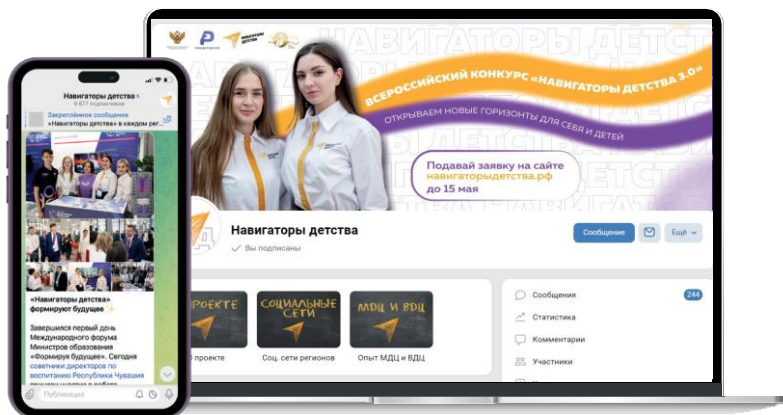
Навигаторы детства
9 677 подписчиков

Закреплённое сообщение
«Навигаторы детства» в каждом ре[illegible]

«Навигаторы детства» формируют будущее

Завершился первый день Международного форума Министров образования «Формируя будущее». Сегодня советники директоров по воспитанию Республики Чувашия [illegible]

Публикация

НАВИГАТОРЫ ДЕТСТВА

ВСЕРОССИЙСКИЙ КОНКУРС «НАВИГАТОРЫ ДЕТСТВА 3.0»
ОТКРЫВАЕМ НОВЫЕ ГОРИЗОНТЫ ДЛЯ СЕБЯ И ДЕТЕЙ

Подавай заявку на сайте навигаторыдетства.рф до 15 мая

Навигаторы детства
Вы подписаны

Сообщение
Ещё

О ПРОЕКТЕ
О проекте

СОЦИАЛЬНЫЕ СЕТИ
Соц. сети регионов

МДЦ И ВДЦ
Опыт МДЦ и ВДЦ

Сообщения 244
Статистика
Комментарии
Участники